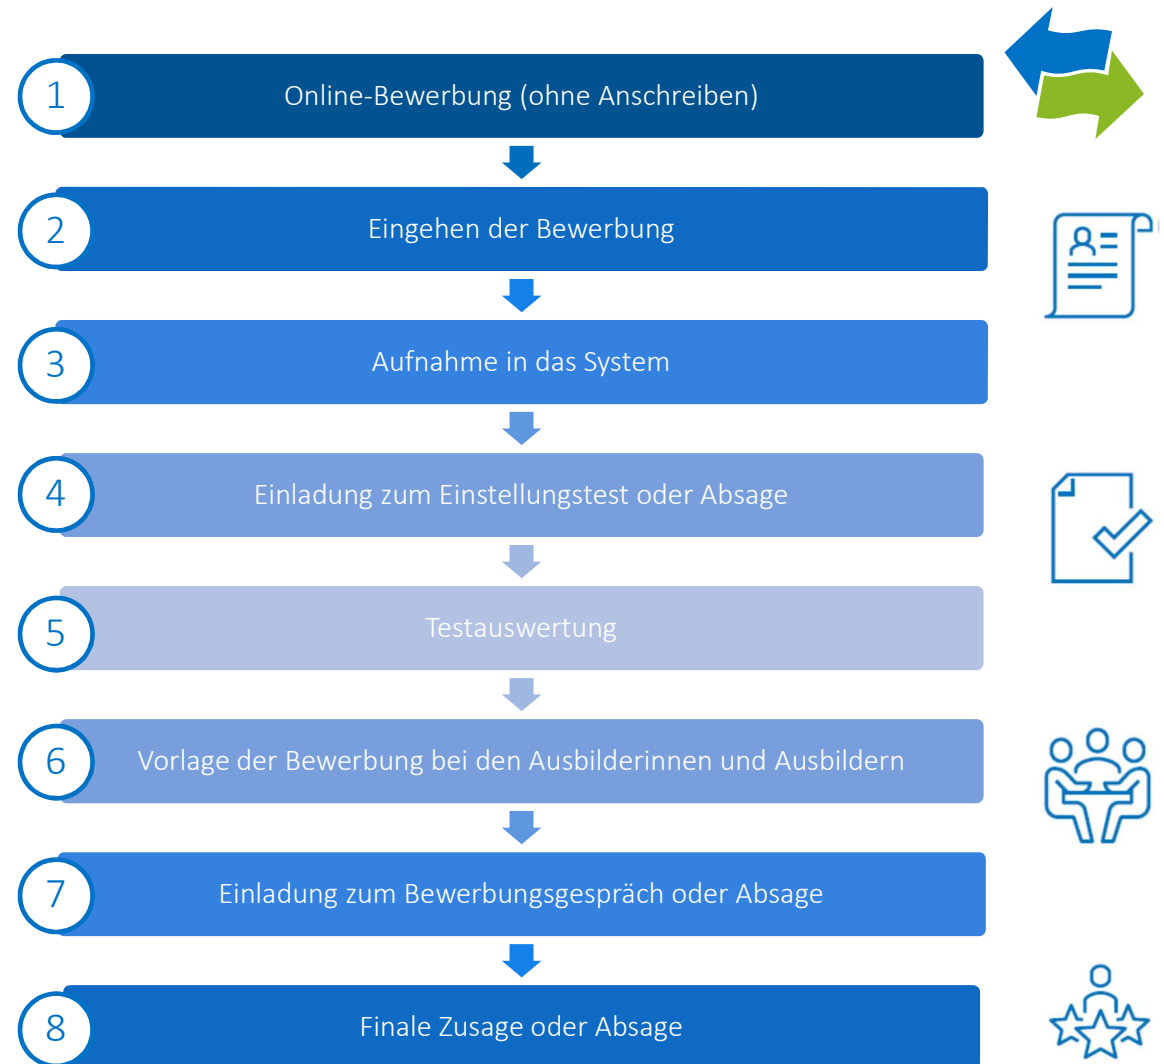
1
Online-Bewerbung (ohne Anschreiben)

2
Eingehen der Bewerbung

3
Aufnahme in das System

4
Einladung zum Einstellungstest oder Absage

5
Testauswertung

6
Vorlage der Bewerbung bei den Ausbilderinnen und Ausbildern

7
Einladung zum Bewerbungsgespräch oder Absage

8
Finale Zusage oder Absage